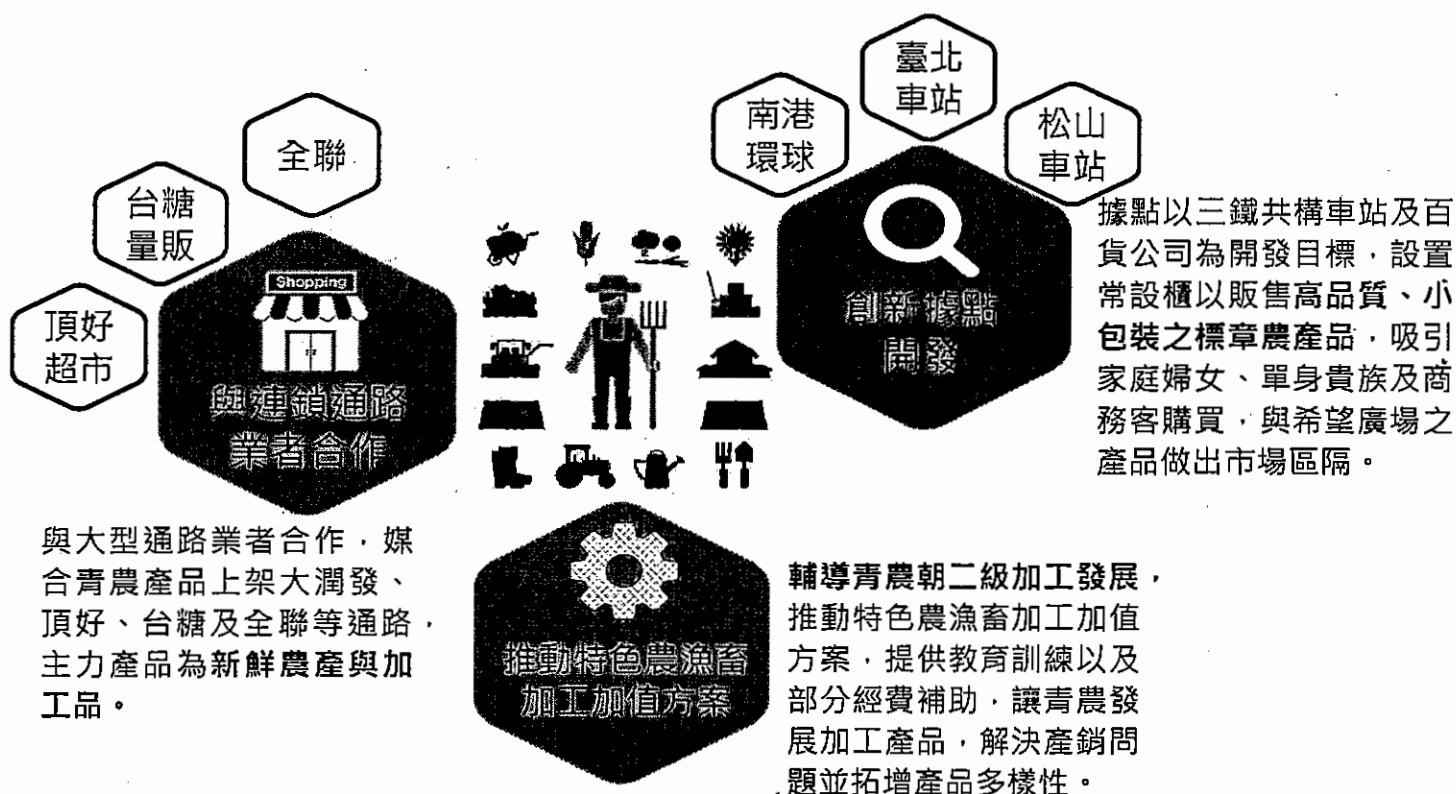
全聯

台糖
量販

頂好
超市

Shopping

與連鎖通路
業者合作

與大型通路業者合作，媒合青農產品上架大潤發、頂好、台糖及全聯等通路，主力產品為新鮮農產與加工品。

推動特色農漁畜
加工加值方案

輔導青農朝二級加工發展，推動特色農漁畜加工加值方案，提供教育訓練以及部分經費補助，讓青農發展加工產品，解決產銷問題並拓增產品多樣性。

南港
環球

臺北
車站

松山
車站

創新據點
開發

據點以三鐵共構車站及百貨公司為開發目標，設置常設櫃以販售高品質、小包裝之標章農產品，吸引家庭婦女、單身貴族及商務客購買，與希望廣場之產品做出市場區隔。